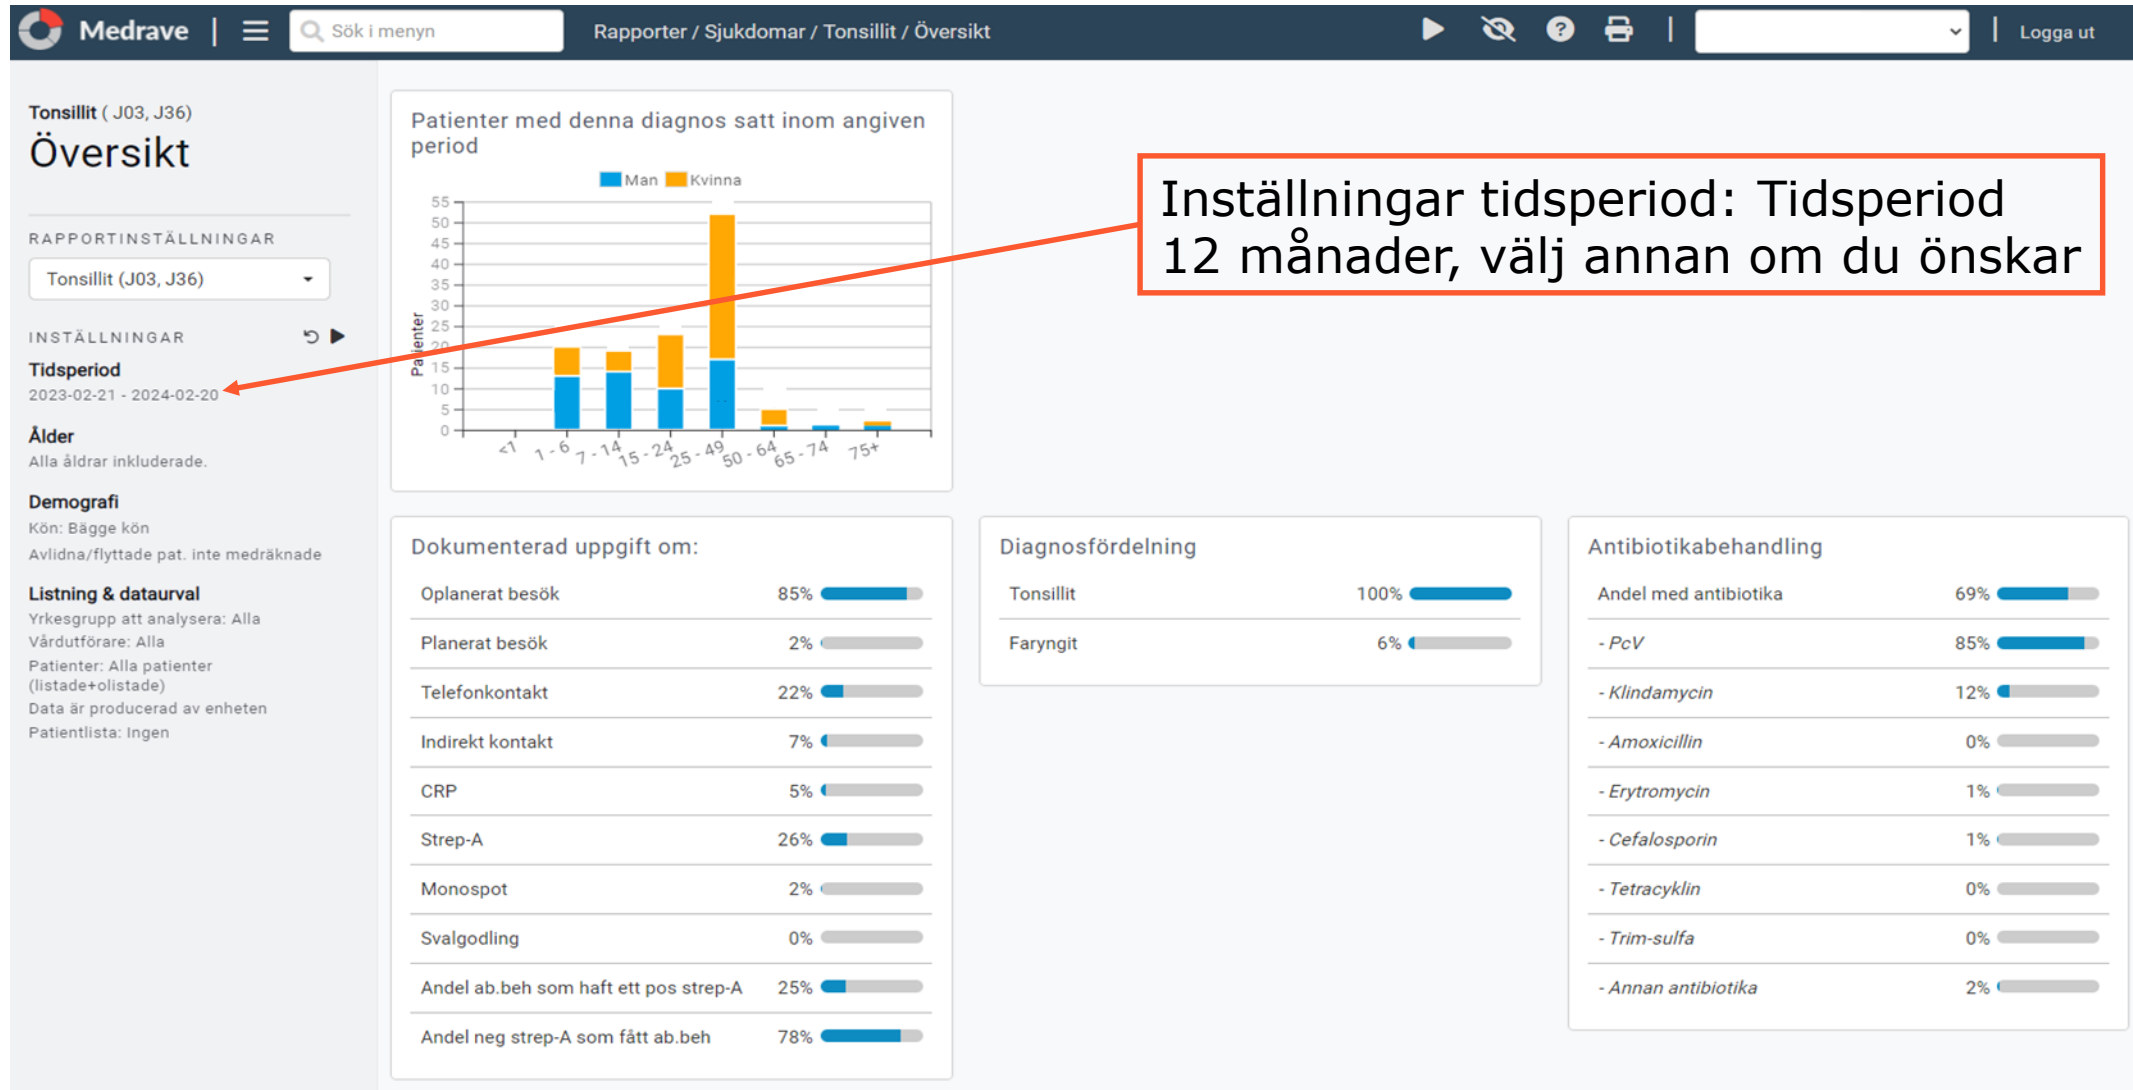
Medrave | Sök i menyn Rapporter / Sjukdomar / Tonsillit / Översikt Logga ut

Tonsillit ( J03, J36)
Översikt

RAPPORTINSTÄLLNINGAR
Tonsillit (J03, J36)

INSTÄLLNINGAR
Tidsperiod
2023-02-21 - 2024-02-20

Ålder
Alla åldrar inkluderade.

Demografi
Kön: Bägge kön
Avlidna/flyttade pat. inte medräknade

Listning & dataurval
Yrkesgrupp att analysera: Alla
Vårdutförare: Alla
Patienter: Alla patienter (listade+olistade)
Data är producerad av enheten
Patientlista: Ingen

Patienter med denna diagnos satt inom angiven period

Man Kvinna

Patienter

55 50 45 40 35 30 25 20 15 10 5 0

<1 1 - 6 7 - 14 15 - 24 25 - 49 50 - 64 65 - 74 75+

Inställningar tidsperiod: Tidsperiod 12 månader, välj annan om du önskar

Dokumenterad uppgift om:

| | |
|---|---|
| Oplanerat besök | 85% |
| Planerat besök | 2% |
| Telefonkontakt | 22% |
| Indirekt kontakt | 7% |
| CRP | 5% |
| Strep-A | 26% |
| Monospot | 2% |
| Svalgodling | 0% |
| Andel ab.beh som haft ett pos strep-A | 25% |
| Andel neg strep-A som fått ab.beh | 78% |

Diagnosfördelning

| | |
|---|---|
| Tonsillit | 100% |
| Faryngit | 6% |

Antibiotikabehandling

| | |
|---|---|
| Andel med antibiotika | 69% |
| - PcV | 85% |
| - Klindamycin | 12% |
| - Amoxicillin | 0% |
| - Erytromycin | 1% |
| - Cefalosporin | 1% |
| - Tetracyklin | 0% |
| - Trim-sulfa | 0% |
| - Annan antibiotika | 2% |